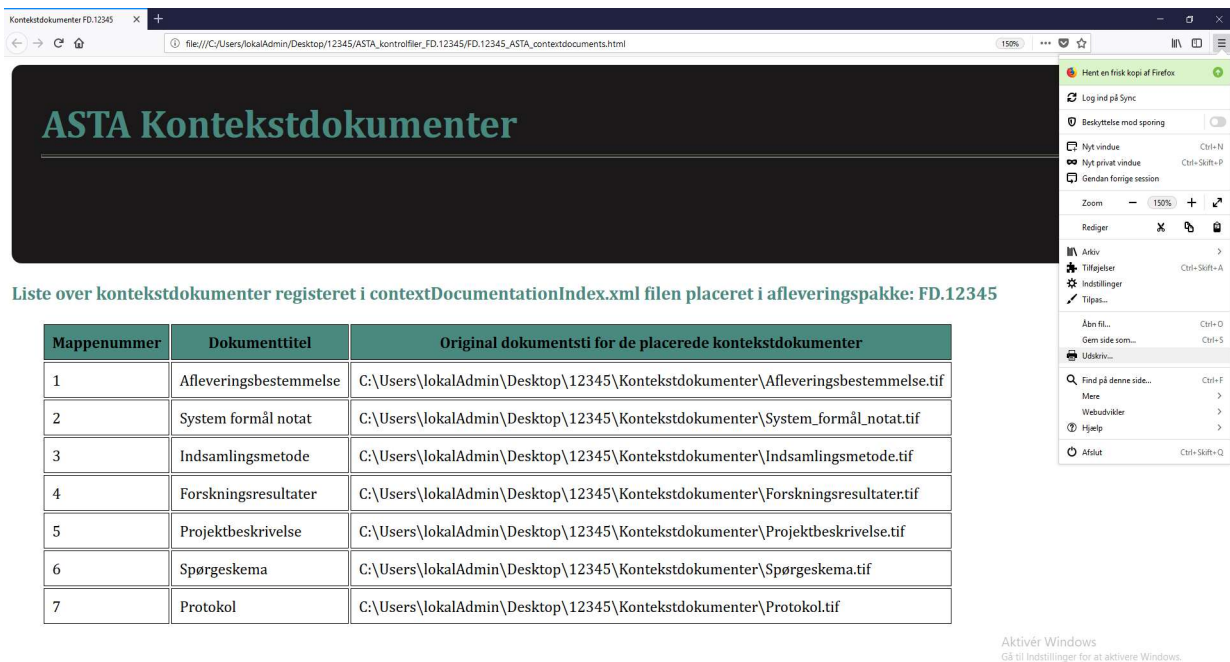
Kontekstdokumenter FD.12345 ×  +

file:///C:/Users/lokalAdmin/Desktop/12345/ASTA_kontrolfiler_FD.12345/FD.12345_ASTA_contextdocuments.html  150%

ASTA Kontekstdokumenter

Liste over kontekstdokumenter registeret i contextDocumentationIndex.xml filen placeret i afleveringspakke: FD.12345

| Mappenummer | Dokumenttitel | Original dokumentsti for de placerede kontekstdokumenter |
|---|---|---|
| 1 | Afleveringsbestemmelse | C:\Users\lokalAdmin\Desktop\12345\Kontekstdokumenter\Afleveringsbestemmelse.tif |
| 2 | System formål notat | C:\Users\lokalAdmin\Desktop\12345\Kontekstdokumenter\System_formål_notat.tif |
| 3 | Indsamlingsmetode | C:\Users\lokalAdmin\Desktop\12345\Kontekstdokumenter\Indsamlingsmetode.tif |
| 4 | Forskningsresultater | C:\Users\lokalAdmin\Desktop\12345\Kontekstdokumenter\Forskningsresultater.tif |
| 5 | Projektbeskrivelse | C:\Users\lokalAdmin\Desktop\12345\Kontekstdokumenter\Projektbeskrivelse.tif |
| 6 | Spørgeskema | C:\Users\lokalAdmin\Desktop\12345\Kontekstdokumenter\Spørgeskema.tif |
| 7 | Protokol | C:\Users\lokalAdmin\Desktop\12345\Kontekstdokumenter\Protokol.tif |

Hent en frisk kopi af Firefox
Log ind på Sync
Beskyttelse mod sporing
Nyt vindue Ctrl+N
Nyt privat vindue Ctrl+Skift+P
Gendan forrige session
Zoom − 150% +
Rediger
Arkiv
Tilføjelser Ctrl+Skift+A
Indstillinger
Tilpas...
Åbn fil... Ctrl+O
Gem side som... Ctrl+S
Udskriv...
Find på denne side... Ctrl+F
Mere
Webudvikler
Hjælp
Afslut Ctrl+Skift+Q

Aktivér Windows
Gå til Indstillinger for at aktivere Windows.